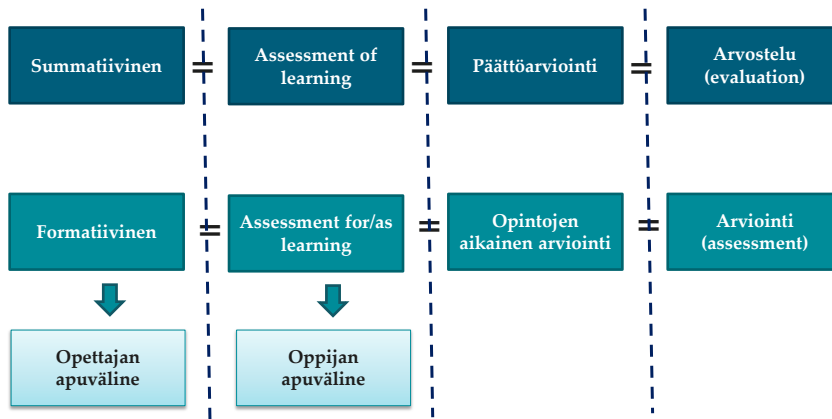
Summatiivinen ≠ Assessment of learning ≠ Päättöarviointi ≠ Arvostelu (evaluation)

Formatiivinen ≠ Assessment for/as learning ≠ Opintojen aikainen arviointi ≠ Arviointi (assessment)

Opettajan apuväline

Oppijan apuväline